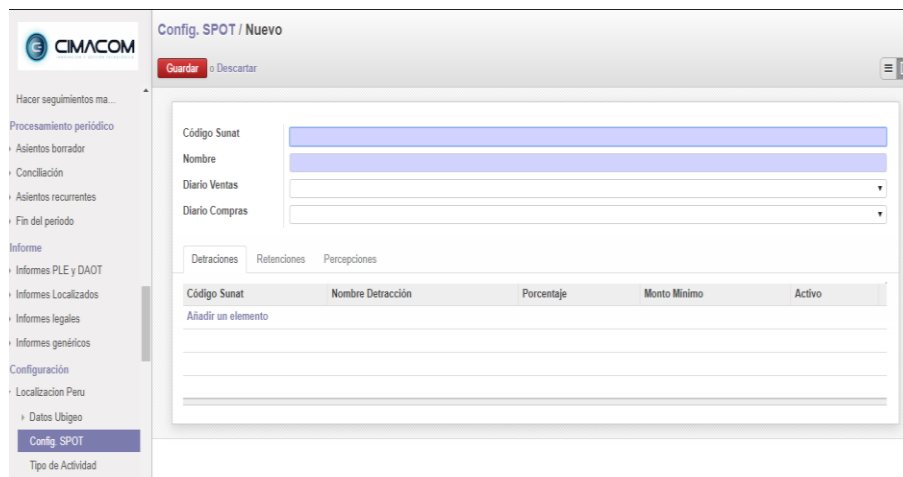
CIMACOM

Hacer seguimientos ma...
Procesamiento periódico
Asientos borrador
Conciliación
Asientos recurrentes
Fin del periodo
Informe
Informes PLE y DAOT
Informes Localizados
Informes legales
Informes genéricos
Configuración
Localizacion Peru
Datos Ubigeo
Config. SPOT
Tipo de Actividad

Config. SPOT / Nuevo

Guardar o Descartar

Código Sunat
Nombre
Diario Ventas
Diario Compras

Detraciones Retenciones Percepciones

| Código Sunat | Nombre Detracción | Porcentaje | Monto Mínimo | Activo |
|---|---|---|---|---|
| Añadir un elemento | | | | |